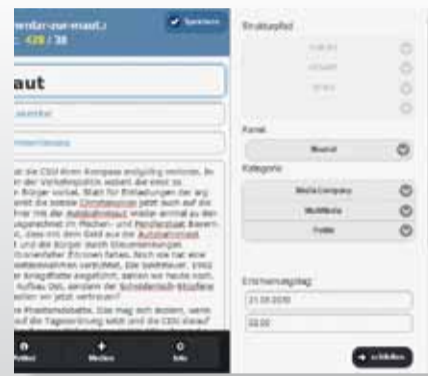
wendar-zur-maut.i
-120 / 38
Speichern

aut

Lebenslauf

Unterrichtsweise

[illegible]

Rubrikenpanel

Kanal
Maut

Kategorie
Media Company
Multimedia
Politik

Erscheinungstag:
21.08.2020
02:00

Politik
Medien
Info

schließen